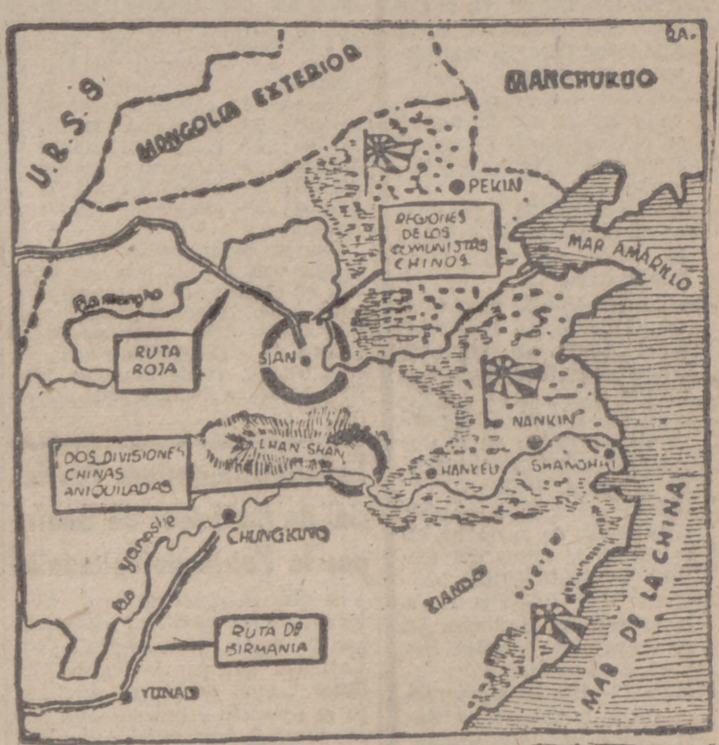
RA.

U.R.S.S.

MONGOLIA EXTERIOR

MANCHUKUO

PEKIN

REGIONES DE LOS COMUNISTAS CHINOS

MAR AMARILLO

Rio Hoangho

RUTA ROJA

SIAN

NANKIN

DOS DIVISIONES CHINAS ANIQUILADAS

CHAN-SHAN

HANKEU

SHANGHAI

Rio Yangtsé

CHUNGKING

ZONAS

RUTA DE BIRMANIA

YUNAN

MAR DE LA CHINA